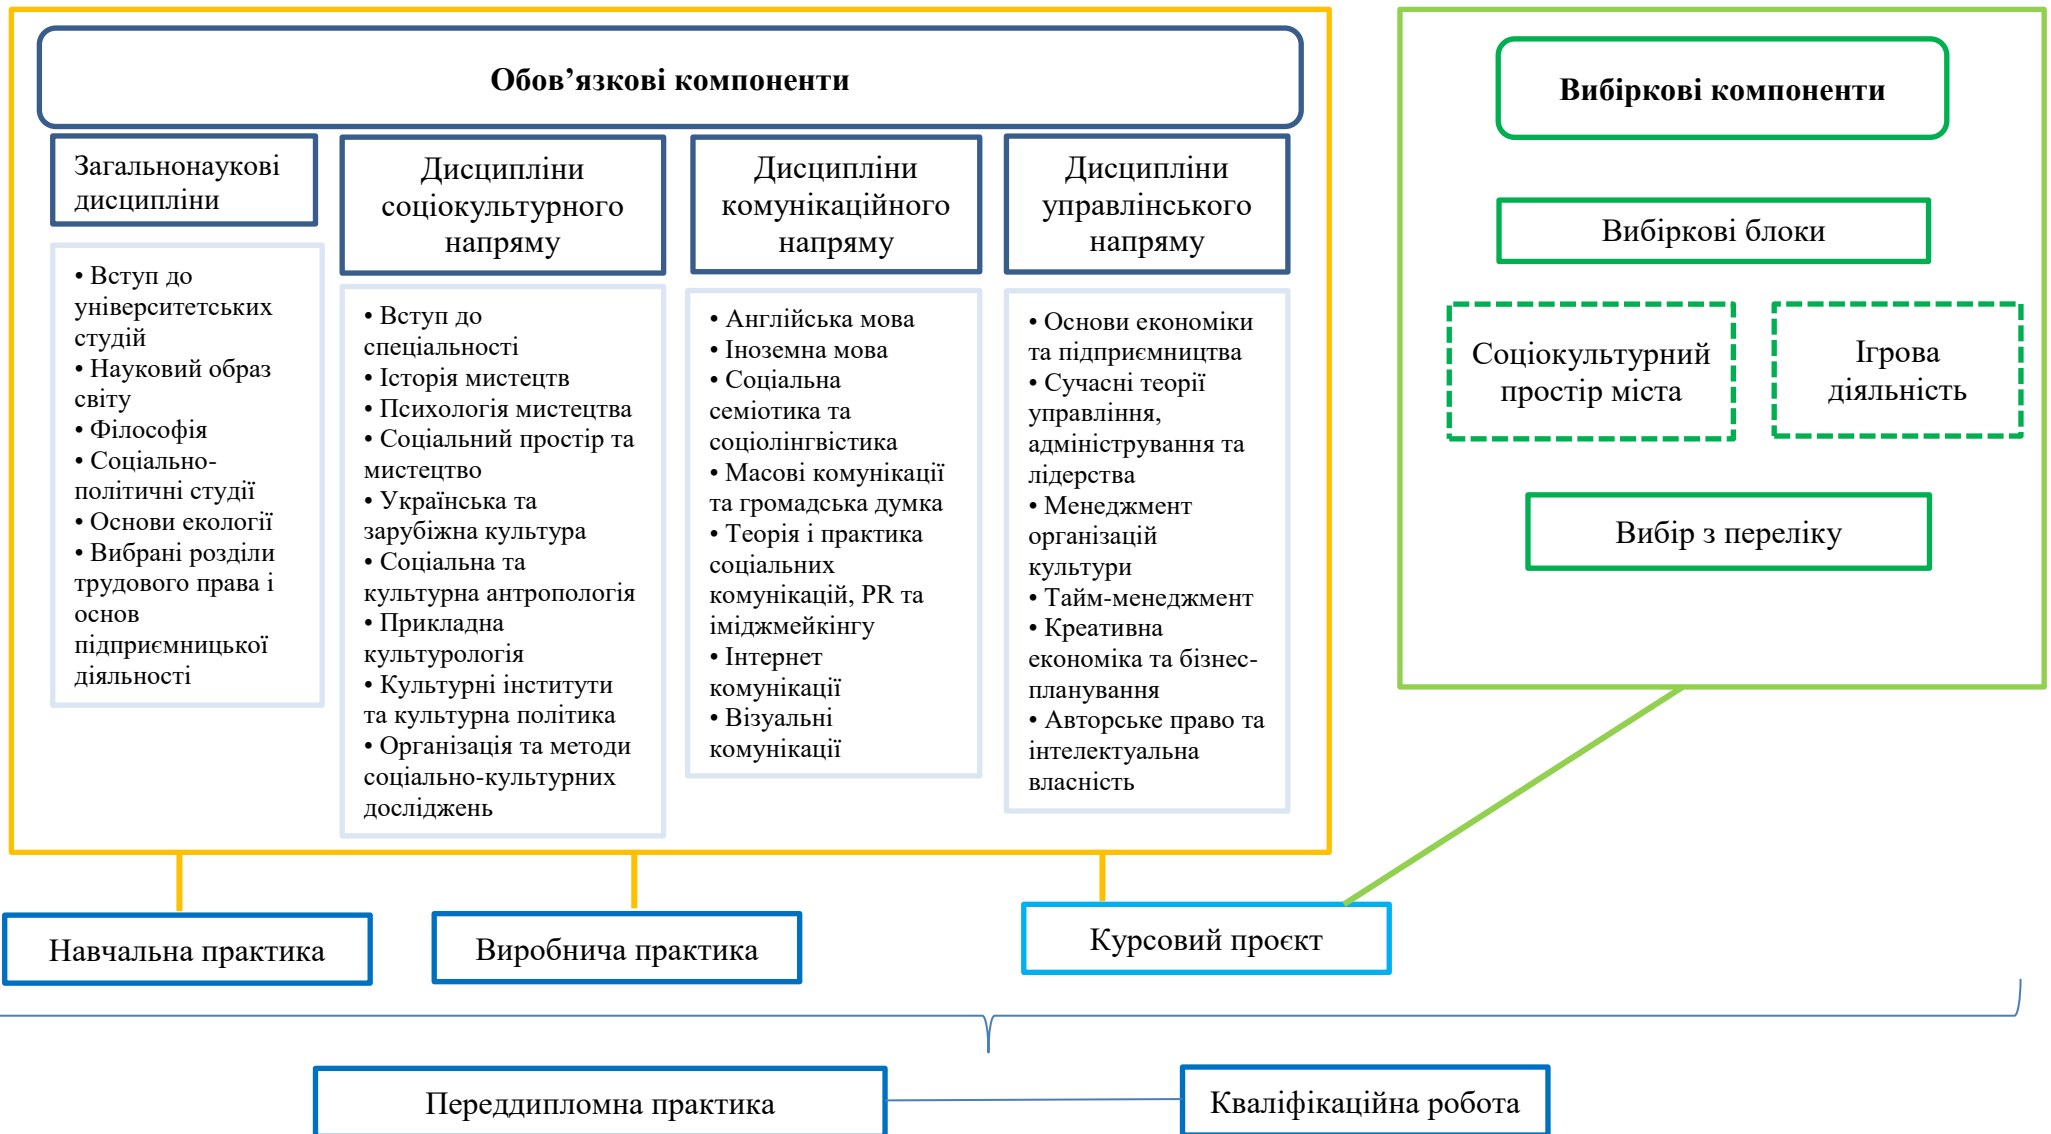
Обов’язкові компоненти

Загальнонаукові дисципліни

• Вступ до університетських студій
• Науковий образ світу
• Філософія
• Соціально-політичні студії
• Основи екології
• Вибрані розділи трудового права і основ підприємницької діяльності

Дисципліни соціокультурного напряму

• Вступ до спеціальності
• Історія мистецтв
• Психологія мистецтва
• Соціальний простір та мистецтво
• Українська та зарубіжна культура
• Соціальна та культурна антропологія
• Прикладна культурологія
• Культурні інститути та культурна політика
• Організація та методи соціально-культурних досліджень

Дисципліни комунікаційного напряму

• Англійська мова
• Іноземна мова
• Соціальна семіотика та соціолінгвістика
• Масові комунікації та громадська думка
• Теорія і практика соціальних комунікацій, PR та іміджмейкінгу
• Інтернет комунікації
• Візуальні комунікації

Дисципліни управлінського напряму

• Основи економіки та підприємництва
• Сучасні теорії управління, адміністрування та лідерства
• Менеджмент організацій культури
• Тайм-менеджмент
• Креативна економіка та бізнес-планування
• Авторське право та інтелектуальна власність

Вибіркові компоненти

Вибіркові блоки

Соціокультурний простір міста

Ігрова діяльність

Вибір з переліку

Навчальна практика

Виробнича практика

Курсовий проєкт

Переддипломна практика

Кваліфікаційна робота